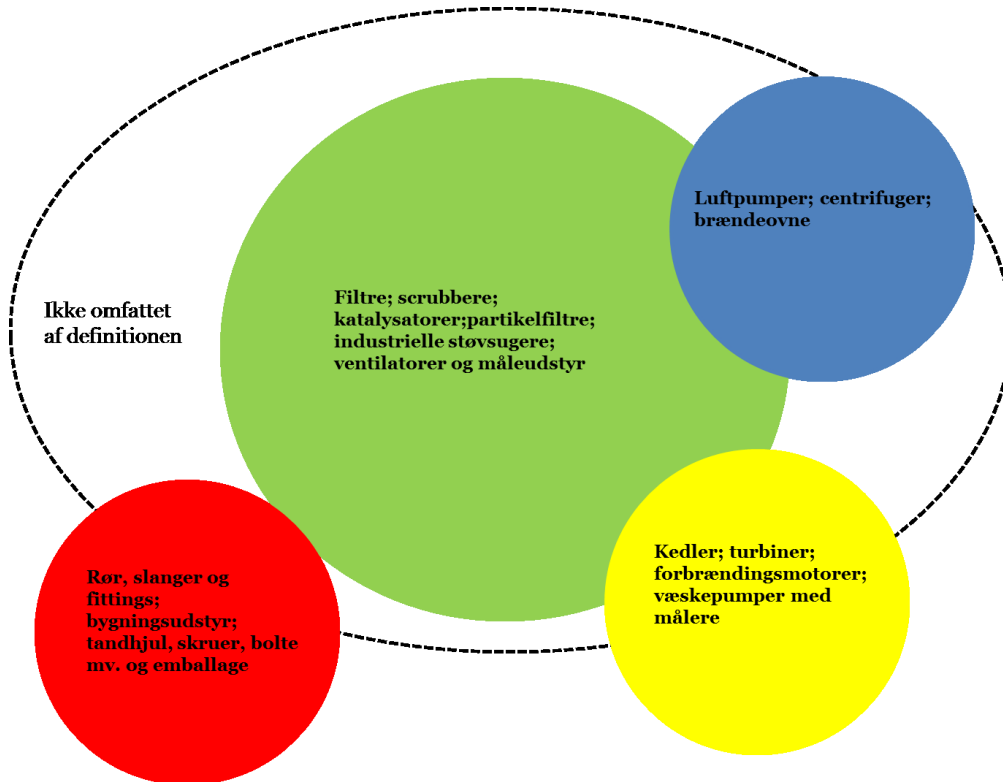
Ikke omfattet af definitionen

Filtre; scrubbere; katalysatorer;partikelfiltre; industrielle støvsugere; ventilatorer og måleudstyr

Luftpumper; centrifuger; brændeovne

Rør, slanger og fittings; bygningsudstyr; tandhjul, skruer, bolte mv. og emballage

Kedler; turbiner; forbrændingsmotorer; væskepumper med målere